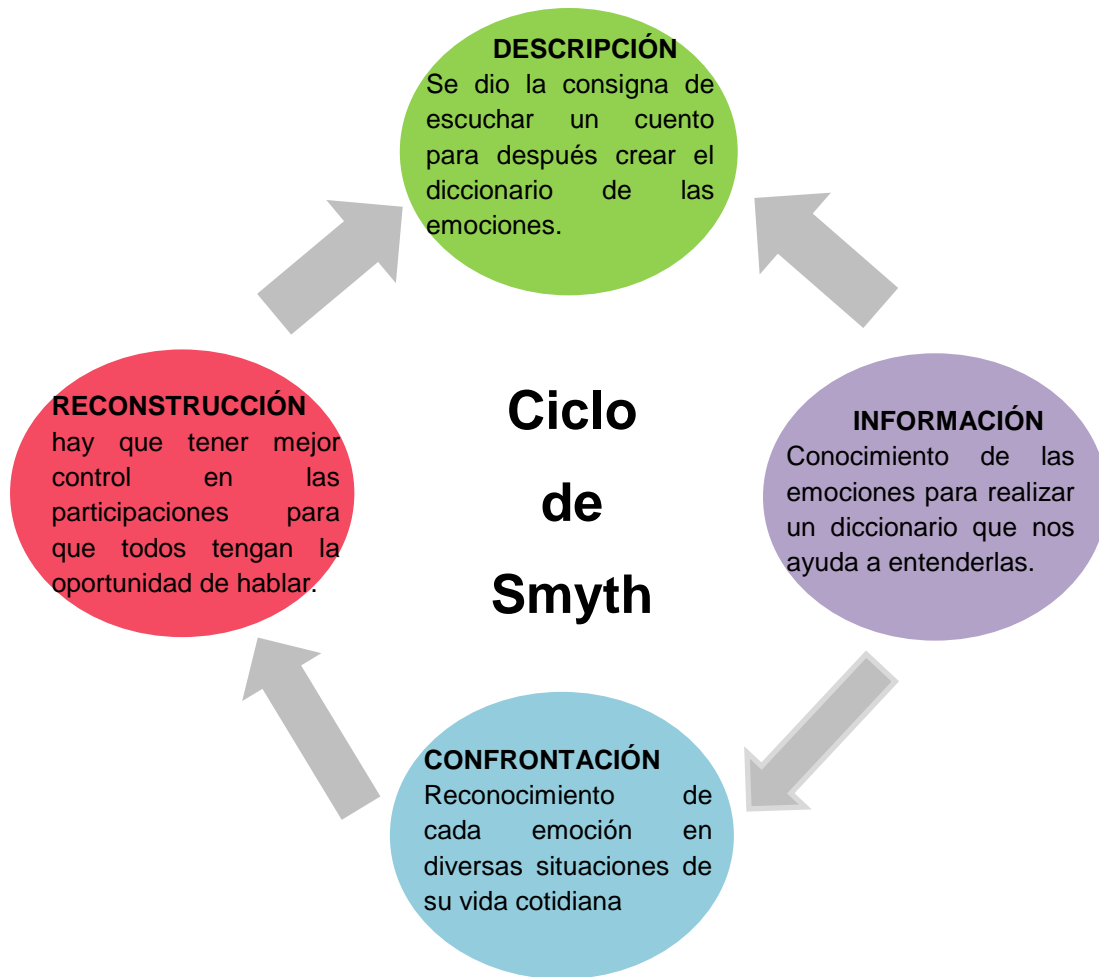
DESCRIPCIÓN
Se dio la consigna de escuchar un cuento para después crear el diccionario de las emociones.

RECONSTRUCCIÓN
hay que tener mejor control en las participaciones para que todos tengan la oportunidad de hablar.

Ciclo de Smyth

INFORMACIÓN
Conocimiento de las emociones para realizar un diccionario que nos ayuda a entenderlas.

CONFRONTACIÓN
Reconocimiento de cada emoción en diversas situaciones de su vida cotidiana